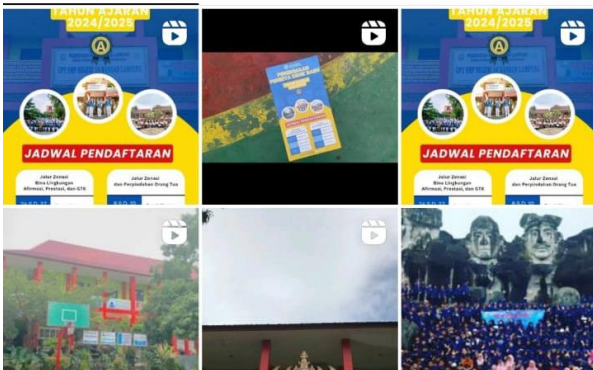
TAHUN AJARAN 2024/2025

JADWAL PENDAFTARAN

Jalur Zonasi Bina Lingkungan Afirmasi, Prestasi, dan GTK

Jalur Zonasi dan Perpindahan Orang Tua

TAHUN AJARAN 2024/2025

JADWAL PENDAFTARAN

Jalur Zonasi Bina Lingkungan Afirmasi, Prestasi, dan GTK

Jalur Zonasi dan Perpindahan Orang Tua